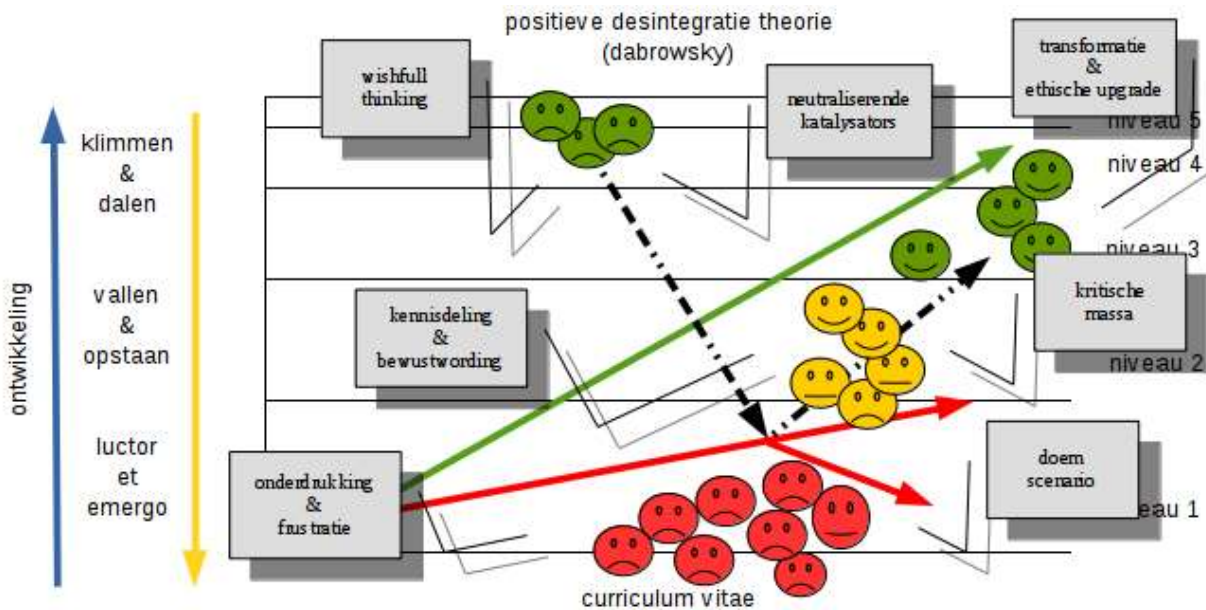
positieve desintegratie theorie
(dabrowsky)

wishfull thinking

neutraliserende katalysators

transformatie & ethische upgrade

niveau 5

niveau 4

niveau 3

niveau 2

niveau 1

klimmen & dalen

vallen & opstaan

luctor et emergo

ontwikkeling

kennisdeling & bewustwording

kritische massa

onderdrukking & frustratie

doem scenario

curriculum vitae